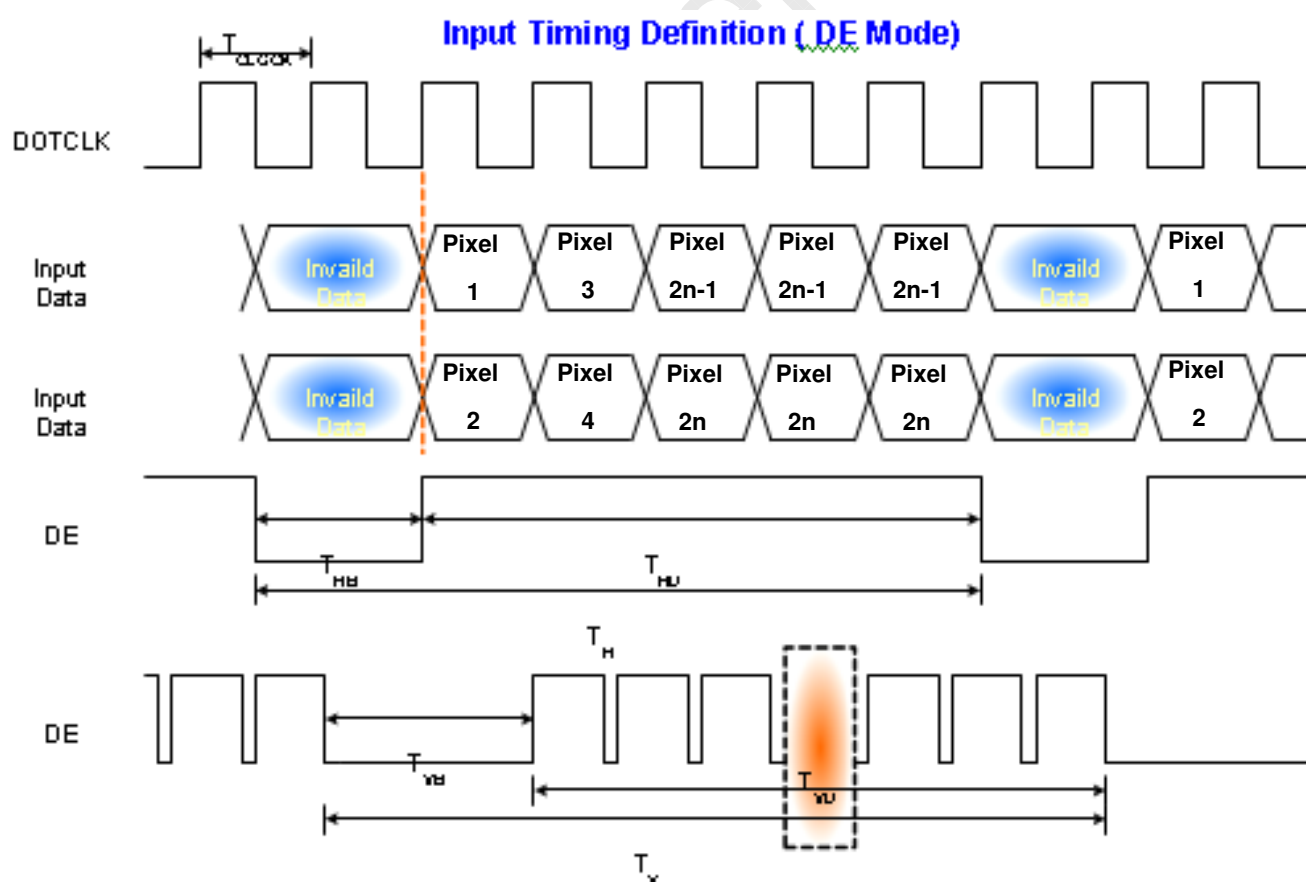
Input Timing Definition ( DE Mode)

$T_{CLOCK}$

DOTCLK

Input Data

Invaild Data

Pixel 1

Pixel 3

Pixel 2n-1

Pixel 2n-1

Pixel 2n-1

Invaild Data

Pixel 1

Input Data

Invaild Data

Pixel 2

Pixel 4

Pixel 2n

Pixel 2n

Pixel 2n

Invaild Data

Pixel 2

DE

$T_{HB}$

$T_{HD}$

$T_H$

DE

$T_{VB}$

$T_{VD}$

$T_V$